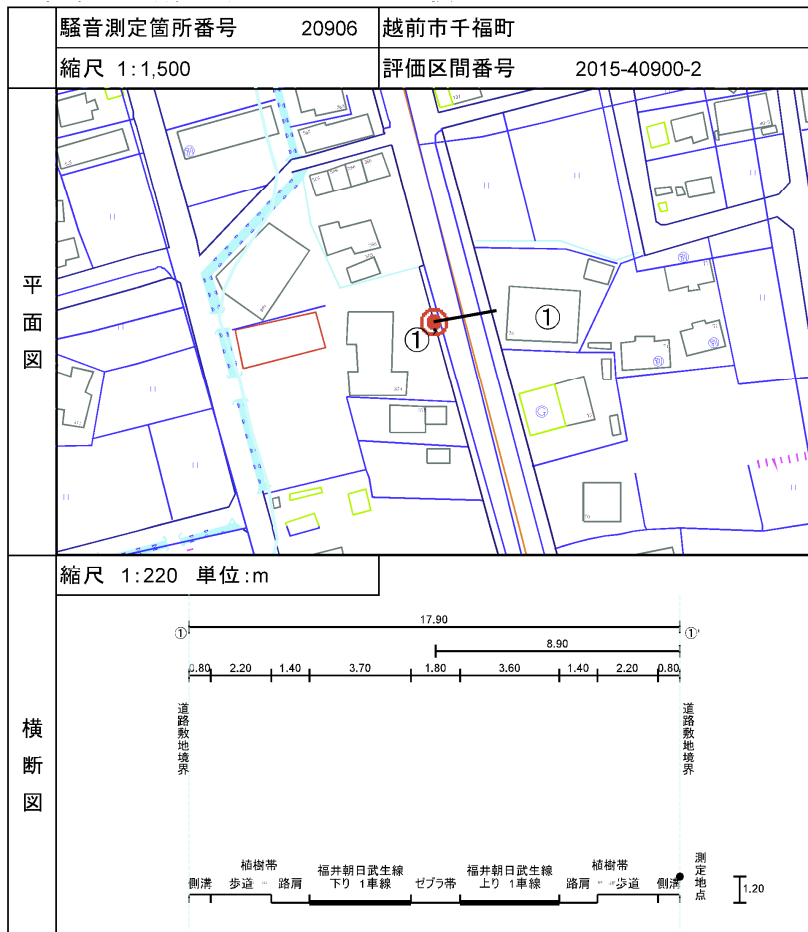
| | 騒音測定箇所番号 20906 | 越前市千福町 |
|---|---|---|
| | 縮尺 1:1,500 | 評価区間番号 2015-40900-2 |

平面図

①

①

縮尺 1:220 単位:m

横断図

① ①'

17.90

8.90

0.80 2.20 1.40 3.70 1.80 3.60 1.40 2.20 0.80

道路敷地境界

道路敷地境界

側溝 植樹帯 歩道 路肩 福井朝日武生線 下り 1車線 ゼブラ帯 福井朝日武生線 上り 1車線 路肩 植樹帯 歩道 側溝 測定地点

1.20